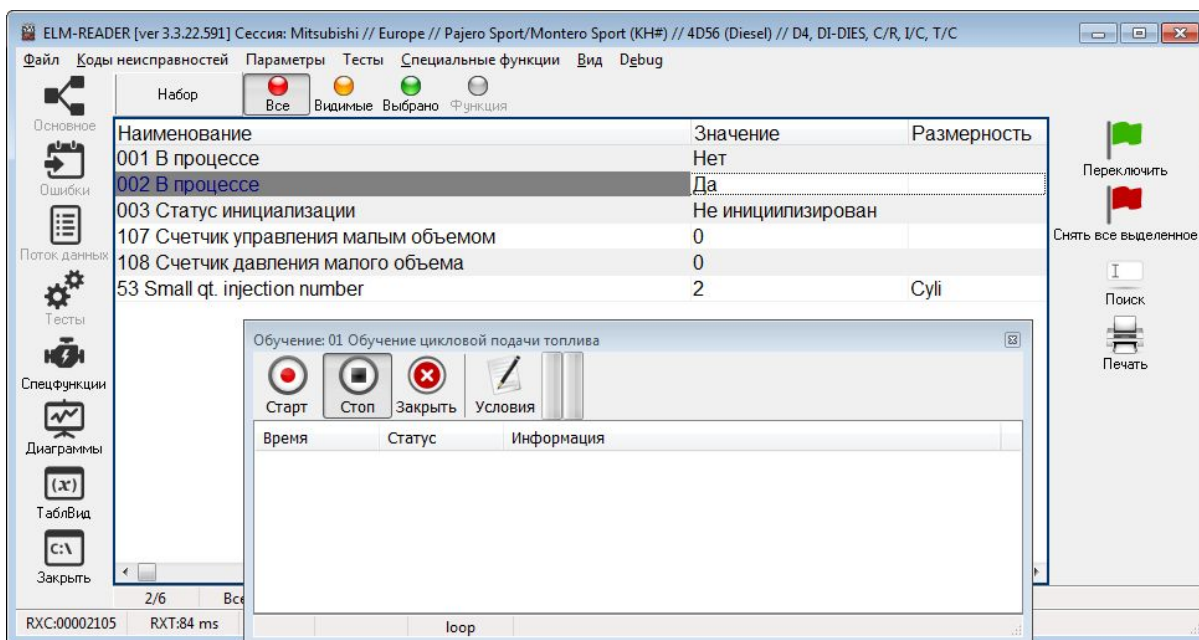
ELM-READER [ver 3.3.22.591] Сессия: Mitsubishi // Europe // Pajero Sport/Montero Sport (KH#) // 4D56 (Diesel) // D4, DI-DIES, C/R, I/C, T/C

Файл Коды неисправностей Параметры Тесты Специальные функции Вид Debug

Основное
Ошибки
Поток данных
Тесты
Спецфункции
Диаграммы
ТаблВид
Закрыть

Набор
Все Видимые Выбрано Функция

| Наименование | Значение | Размерность |
|---|---|---|
| 001 В процессе | Нет | |
| 002 В процессе | Да | |
| 003 Статус инициализации | Не инициипизирован | |
| 107 Счетчик управления малым объемом | 0 | |
| 108 Счетчик давления малого объема | 0 | |
| 53 Small qt. injection number | 2 | Cyli |

Обучение: 01 Обучение цикловой подачи топлива

Старт Стоп Закрыть Условия

| Время | Статус | Информация |
|---|---|---|

loop

Переключить
Снять все выделенное
Поиск
Печать

2/6 Вс

RXC:00002105 RXT:84 ms